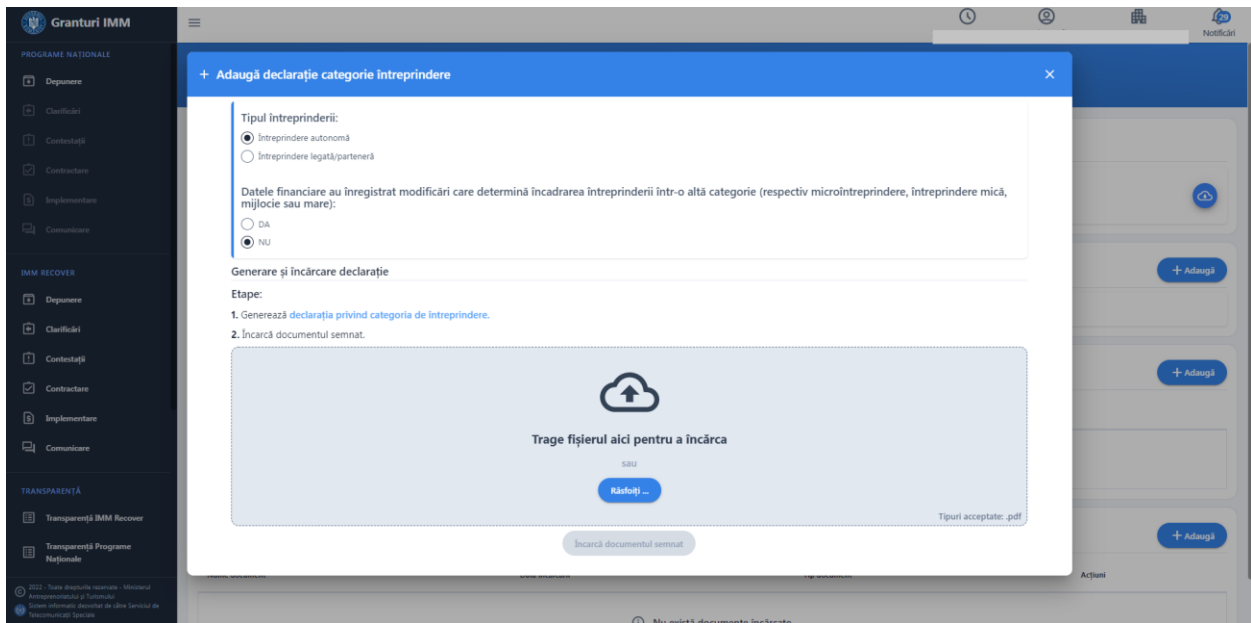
Granturi IMM

PROGRAME NAȚIONALE
Depunere
Clarificări
Contestații
Contractare
Implementare
Comunicare

IMM RECOVER
Depunere
Clarificări
Contestații
Contractare
Implementare
Comunicare

TRANSPARENȚĂ
Transparență IMM Recover
Transparență Programe Naționale

2022 - Toate drepturile rezervate - Ministerul Antreprenoriatului și Turismului
Sistem informatic dezvoltat de către Serviciul de Telecomunicații Speciale

29
Notificări

+ Adaugă declarație categorie întreprindere

Tipul întreprinderii:
Întreprindere autonomă
Întreprindere legată/parteneră

Datele financiare au înregistrat modificări care determină încadrarea întreprinderii într-o altă categorie (respectiv microîntreprindere, întreprindere mică, mijlocie sau mare):
DA
NU

Generare și încărcare declarație

Etape:
1. Generează declarația privind categoria de intreprindere.
2. Încarcă documentul semnat.

Trage fișierul aici pentru a încărca
sau
Răsfoiți ...
Tipuri acceptate: .pdf

Încarcă documentul semnat

+ Adaugă
+ Adaugă
+ Adaugă
Acțiuni
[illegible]